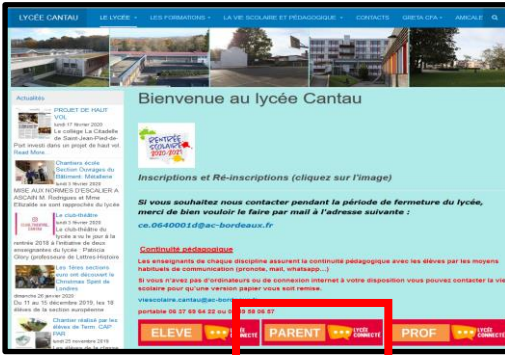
LYCÉE CANTAU LE LYCÉE LES FORMATIONS LA VIE SCOLAIRE ET PÉDAGOGIQUE CONTACTS GRETA CFA AMICALE

Actualités

PROJET DE HAUT VOL
lundi 17 février 2020
Le collège La Citadelle de Saint-Jean-Pied-de-Port investi dans un projet de haut vol.
Read More...

Chantiers école Section Ouvrages du Bâtiment: Métallerie
lundi 3 février 2020
MISE AUX NORMES D'ESCALIER A ASCAIN M. Rodriguez et Mme Elizalde se sont rapprochés du lycée

Le club-théâtre
lundi 3 février 2020
Le club-théâtre du lycée a vu le jour à la rentrée 2018 à l'initiative de deux enseignantes du lycée : Patricia Glory (professeur de Lettres-Histoire

Les 1ères sections euro ont découvert le Christmas Spirit de Londres
dimanche 26 janvier 2020
Du 11 au 15 décembre 2019, les 18 élèves de la section européenne

Chantier réalisé par les élèves de Term. CAP FAR
lundi 25 novembre 2019
Les élèves de la classe

Bienvenue au lycée Cantau

RENTRÉE SCOLAIRE 2020-2021

Inscriptions et Ré-inscriptions (cliquez sur l'image)

Si vous souhaitez nous contacter pendant la période de fermeture du lycée, merci de bien vouloir le faire par mail à l'adresse suivante :

ce.0640001d@ac-bordeaux.fr

Continuité pédagogique

Les enseignants de chaque discipline assurent la continuité pédagogique avec les élèves par les moyens habituels de communication (pronote, mail, whatsapp...)

Si vous n'avez pas d'ordinateurs ou de connexion internet à votre disposition vous pouvez contacter la vie scolaire pour qu'une version papier vous soit remise.

viescolaire.cantau@ac-bordeaux.fr

portable 06 27 69 64 22 ou 0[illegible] 59 86 67

ELEVE LYCÉE CONNECTÉ PARENT LYCÉE CONNECTÉ PROF LYCÉE CONNECTÉ